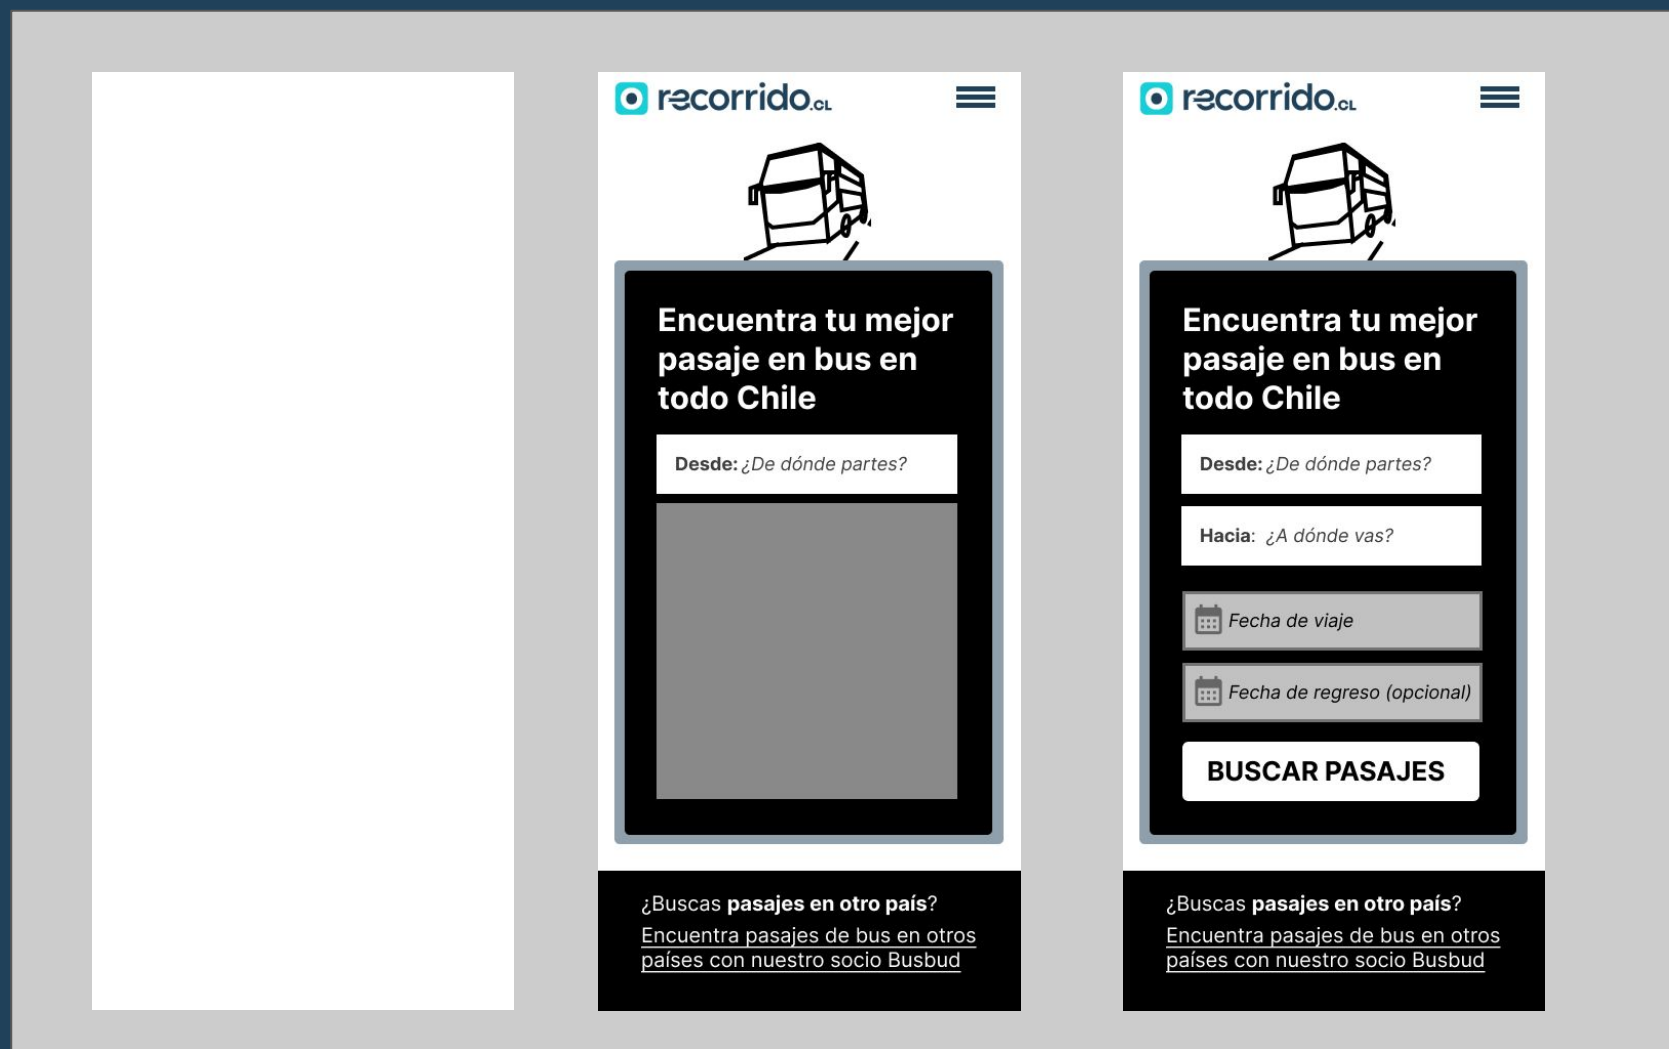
recorrido.cl

Encuentra tu mejor pasaje en bus en todo Chile

Desde: ¿De dónde partes?

¿Buscas pasajes en otro país?

Encuentra pasajes de bus en otros países con nuestro socio Busbud

recorrido.cl

Encuentra tu mejor pasaje en bus en todo Chile

Desde: ¿De dónde partes?

Hacia: ¿A dónde vas?

Fecha de viaje

Fecha de regreso (opcional)

BUSCAR PASAJES

¿Buscas pasajes en otro país?

Encuentra pasajes de bus en otros países con nuestro socio Busbud